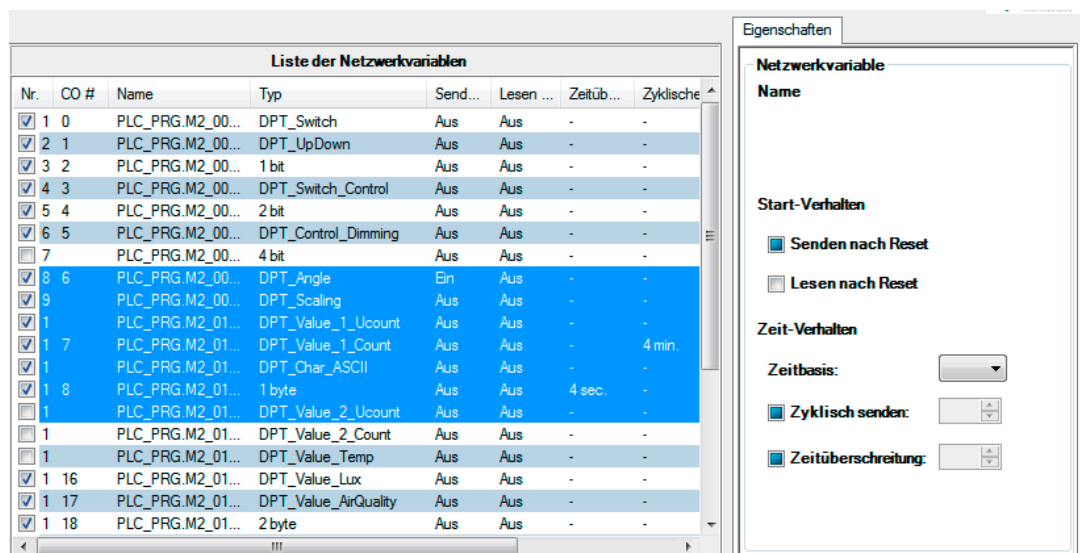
Liste der Netzwerkvariablen

| Nr. | CO # | Name | Typ | Send... | Lesen ... | Zeitüb... | Zyklische |
|---|---|---|---|---|---|---|---|
| 1 | 0 | PLC_PRG.M2_00... | DPT_Switch | Aus | Aus | - | - |
| 2 | 1 | PLC_PRG.M2_00... | DPT_UpDown | Aus | Aus | - | - |
| 3 | 2 | PLC_PRG.M2_00... | 1 bit | Aus | Aus | - | - |
| 4 | 3 | PLC_PRG.M2_00... | DPT_Switch_Control | Aus | Aus | - | - |
| 5 | 4 | PLC_PRG.M2_00... | 2 bit | Aus | Aus | - | - |
| 6 | 5 | PLC_PRG.M2_00... | DPT_Control_Dimming | Aus | Aus | - | - |
| 7 | | PLC_PRG.M2_00... | 4 bit | Aus | Aus | - | - |
| 8 | 6 | PLC_PRG.M2_00... | DPT_Angle | Ein | Aus | - | - |
| 9 | | PLC_PRG.M2_00... | DPT_Scaling | Aus | Aus | - | - |
| 1 | | PLC_PRG.M2_01... | DPT_Value_1_Ucount | Aus | Aus | - | - |
| 1 | 7 | PLC_PRG.M2_01... | DPT_Value_1_Count | Aus | Aus | - | 4 min. |
| 1 | | PLC_PRG.M2_01... | DPT_Char_ASCII | Aus | Aus | - | - |
| 1 | 8 | PLC_PRG.M2_01... | 1 byte | Aus | Aus | 4 sec. | - |
| 1 | | PLC_PRG.M2_01... | DPT_Value_2_Ucount | Aus | Aus | - | - |
| 1 | | PLC_PRG.M2_01... | DPT_Value_2_Count | Aus | Aus | - | - |
| 1 | | PLC_PRG.M2_01... | DPT_Value_Temp | Aus | Aus | - | - |
| 1 | 16 | PLC_PRG.M2_01... | DPT_Value_Lux | Aus | Aus | - | - |
| 1 | 17 | PLC_PRG.M2_01... | DPT_Value_AirQuality | Aus | Aus | - | - |
| 1 | 18 | PLC_PRG.M2_01... | 2 byte | Aus | Aus | - | - |

Eigenschaften

Netzwerkvariable

Name

Start-Verhalten

Senden nach Reset

Lesen nach Reset

Zeit-Verhalten

Zeitbasis:

Zyklisch senden:

Zeitüberschreitung: